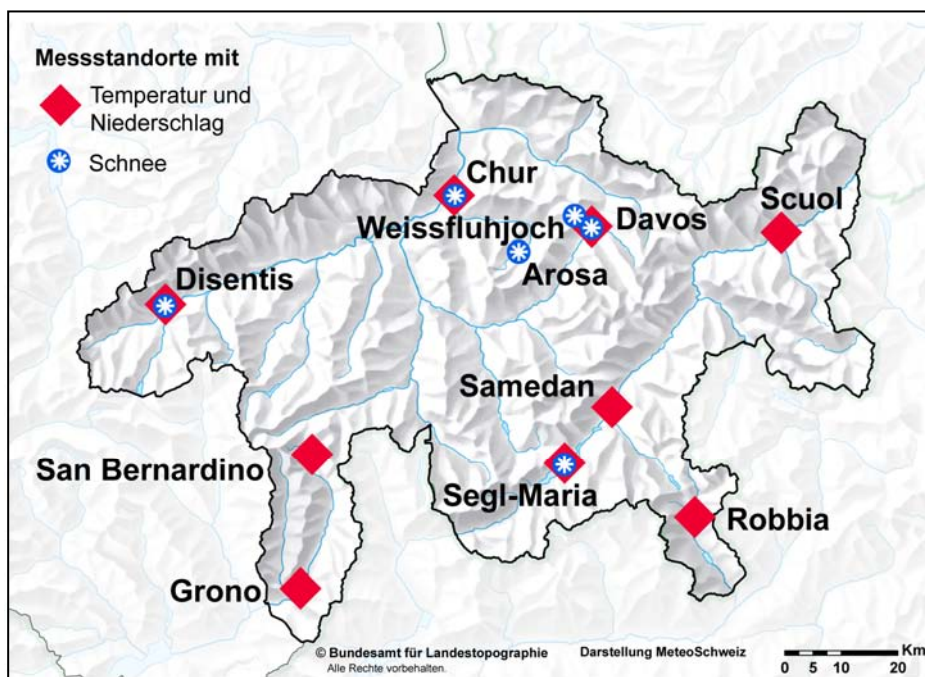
Messstandorte mit
Temperatur und Niederschlag
Schnee

Chur
Weissfluhjoch
Davos
Scuol
Arosa
Disentis
Samedan
San Bernardino
Segl-Maria
Robbia
Grono

© Bundesamt für Landestopographie
Alle Rechte vorbehalten.
Darstellung MeteoSchweiz
Km
0 5 10 20